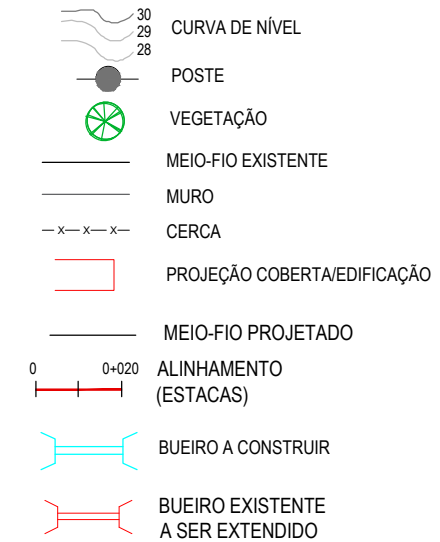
30
29
28
CURVA DE NÍVEL

POSTE

VEGETAÇÃO

MEIO-FIO EXISTENTE

MURO

—x—x—x—
CERCA

PROJEÇÃO COBERTA/EDIFICAÇÃO

MEIO-FIO PROJETADO

0
0+020
ALINHAMENTO (ESTACAS)

BUEIRO A CONSTRUIR

BUEIRO EXISTENTE A SER EXTENDIDO